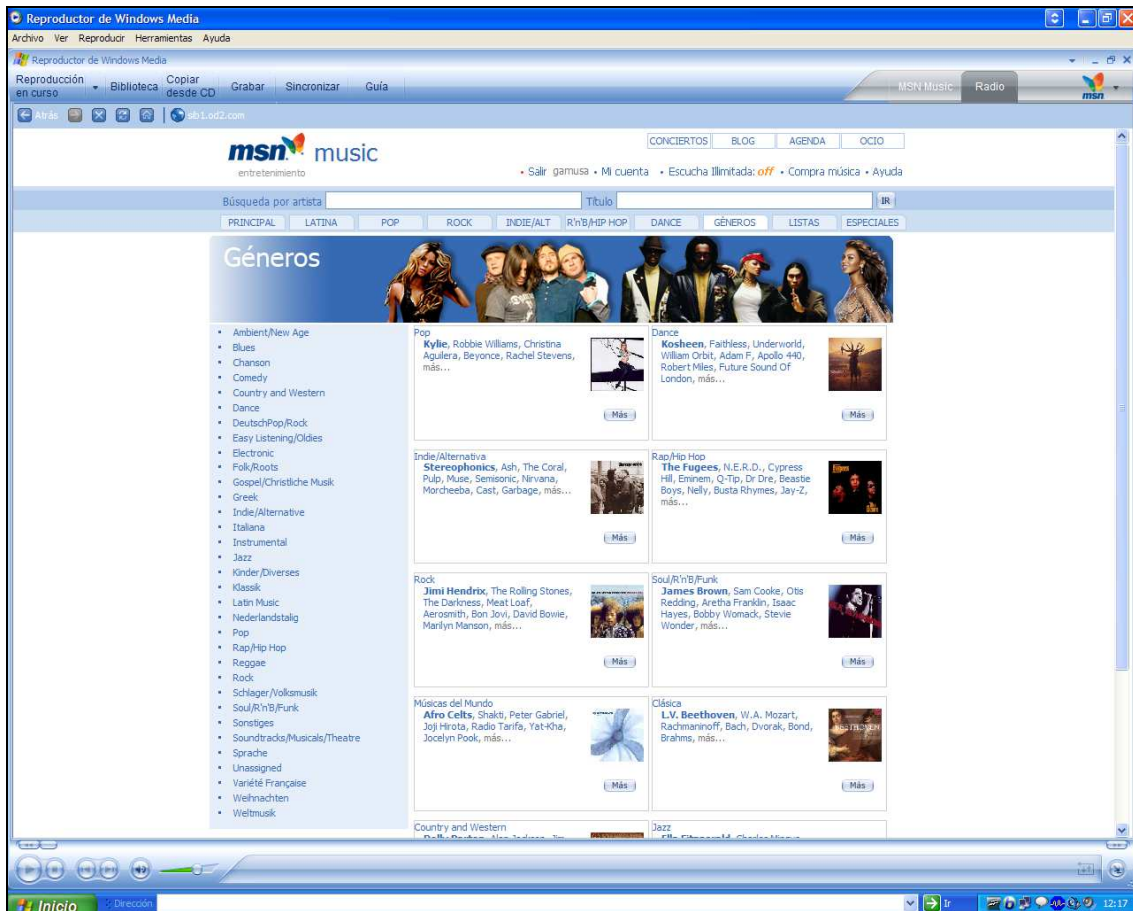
Reproductor de Windows Media

Archivo Ver Reproducir Herramientas Ayuda

Reproductor de Windows Media

Reproducción en curso Biblioteca Copiar desde CD Grabar Sincronizar Guía MSN Music Radio msn

Atrás sib1.od2.com

msn music
entretenimiento

CONCIERTOS BLOG AGENDA OCIO

• Salir gamusa • Mi cuenta • Escucha Illimitada: off • Compra música • Ayuda

Búsqueda por artista Título IR

PRINCIPAL LATINA POP ROCK INDIE/ALT R'n'B/HIP HOP DANCE GÉNEROS LISTAS ESPECIALES

Géneros

• Ambient/New Age
• Blues
• Chanson
• Comedy
• Country and Western
• Dance
• DeutschPop/Rock
• Easy Listening/Oldies
• Electronic
• Folk/Roots
• Gospel/Christliche Musik
• Greek
• Indie/Alternative
• Italiana
• Instrumental
• Jazz
• Kinder/Diverses
• Klassik
• Latin Music
• Nederlandstalig
• Pop
• Rap/Hip Hop
• Reggae
• Rock
• Schlager/Volksmusik
• Soul/R'n'B/Funk
• Sonstiges
• Soundtracks/Musicals/Theatre
• Sprache
• Unassigned
• Variété Française
• Weihnachten
• Weltmusik

Pop
Kylie, Robbie Williams, Christina Aguilera, Beyonce, Rachel Stevens, más...
Más

Dance
Kosheen, Faithless, Underworld, William Orbit, Adam F, Apollo 440, Robert Miles, Future Sound Of London, más...
Más

Indie/Alternativa
Stereophonics, Ash, The Coral, Pulp, Muse, Semisonic, Nirvana, Morcheeba, Cast, Garbage, más...
Más

Rap/Hip Hop
The Fugees, N.E.R.D., Cypress Hill, Eminem, Q-Tip, Dr Dre, Beastie Boys, Nelly, Busta Rhymes, Jay-Z, más...
Más

Rock
Jimi Hendrix, The Rolling Stones, The Darkness, Meat Loaf, Aerosmith, Bon Jovi, David Bowie, Marilyn Manson, más...
Más

Soul/R'n'B/Funk
James Brown, Sam Cooke, Otis Redding, Aretha Franklin, Isaac Hayes, Bobby Womack, Stevie Wonder, más...
Más

Músicas del Mundo
Afro Celts, Shakti, Peter Gabriel, Joji Hirota, Radio Tarifa, Yat-Kha, Jocelyn Pook, más...
Más

Clásica
L.V. Beethoven, W.A. Mozart, Rachmaninoff, Bach, Dvorak, Bond, Brahms, más...
Más

Country and Western
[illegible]

Jazz
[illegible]

Inicio Dirección Ir 12:17